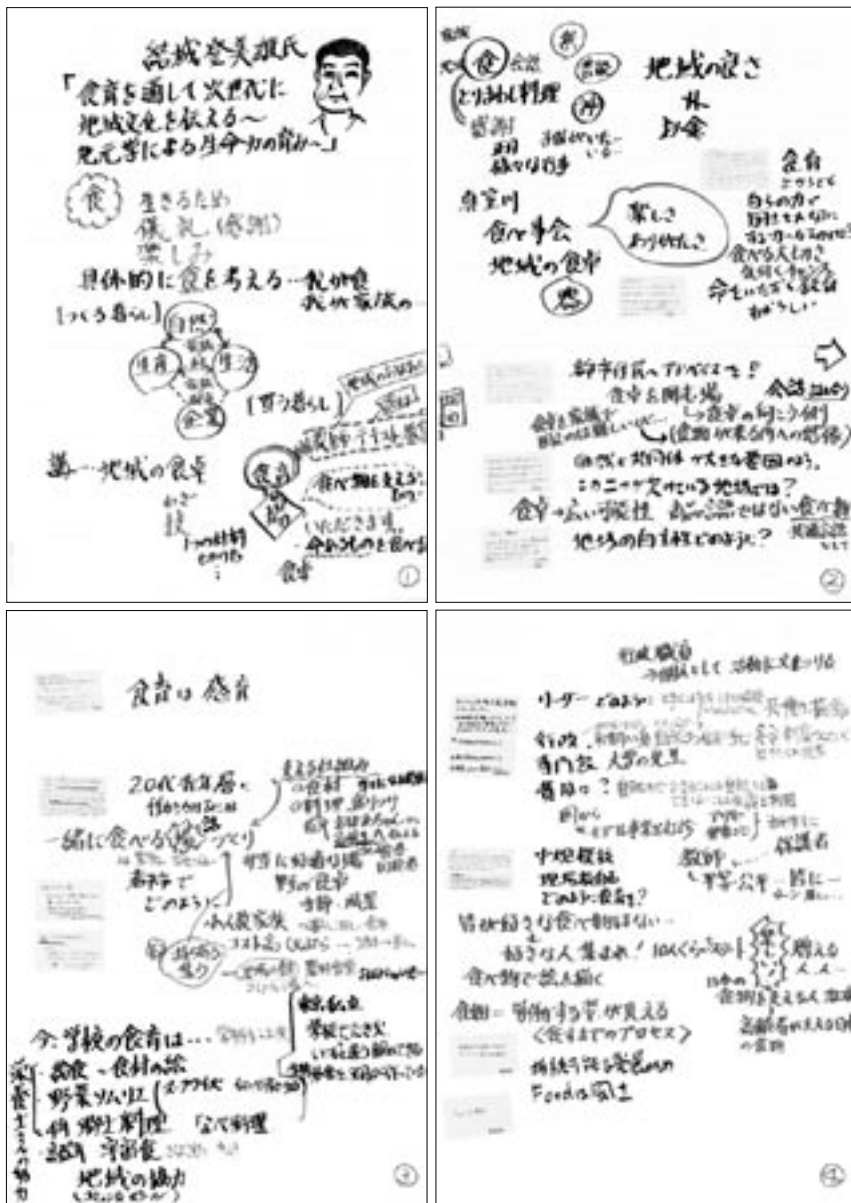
結城登美雄氏
「食育を通して次世代に地域文化を伝える～地元学による生命力の育み～」

食
生きるため
儀礼（感謝）
楽しみ

具体的に食を考える…我が食 我が家族の…

［つくる暮らし］
自然
生産
生活
教育
企業
［買う暮らし］

第…地域の食卓
わざ
技
いただきます
食事
①

食 会議
とりまわし料理
地域の良さ
食育
食べ事会
地域の食卓
家しさ
②

給食事
食卓を囲む場
会議
地域の自信をどのように？
②

食育は感育

20代食事…
一緒に食べる場づくり
高齢者で どのように
地域の食卓
少人数家族
今、学校の食育は…
給食・食材の絵
野菜ソムリエ
郷土料理
地域の協力
③

リーダー
行政
専門家 人材の発見
中間組織
教師
保護者
皆が好きな食で…
好きな人…
食べ物で…
食卓
Foodの風土
④